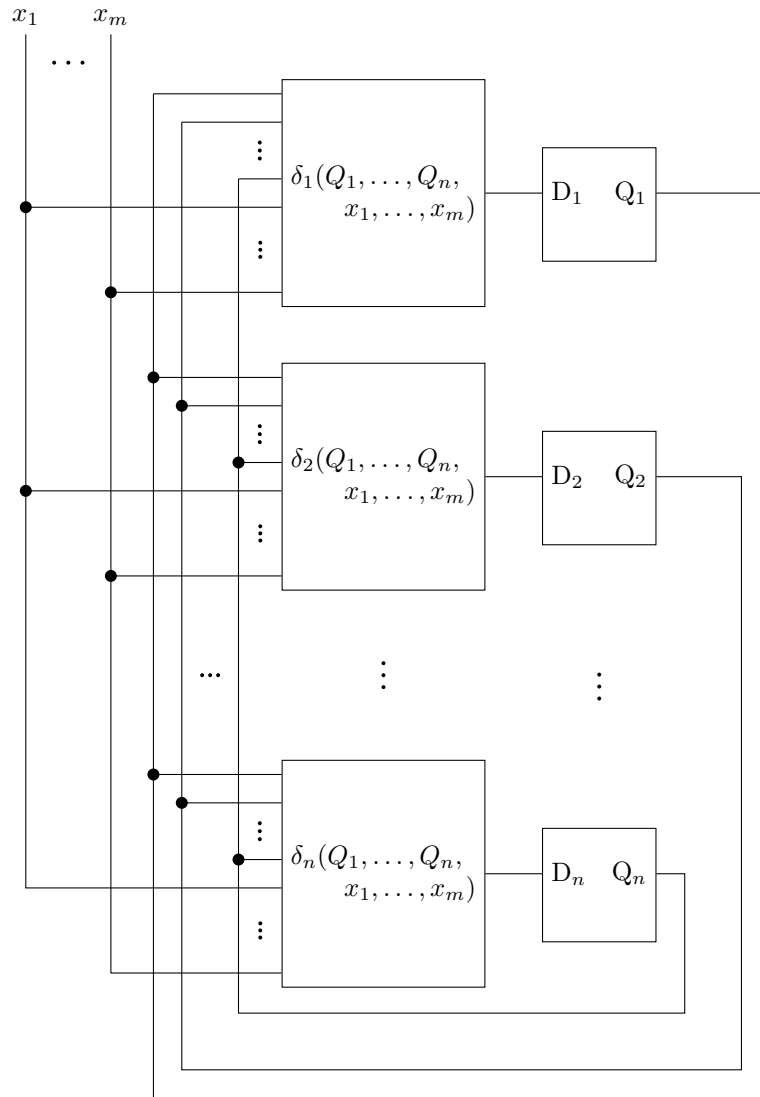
$x_1$ $x_m$

$\dots$

$\vdots$

$\delta_1(Q_1, \dots, Q_n, x_1, \dots, x_m)$

$\vdots$

$D_1$ $Q_1$

$\vdots$

$\delta_2(Q_1, \dots, Q_n, x_1, \dots, x_m)$

$\vdots$

$D_2$ $Q_2$

$\dots$ $\vdots$ $\vdots$

$\vdots$

$\delta_n(Q_1, \dots, Q_n, x_1, \dots, x_m)$

$\vdots$

$D_n$ $Q_n$